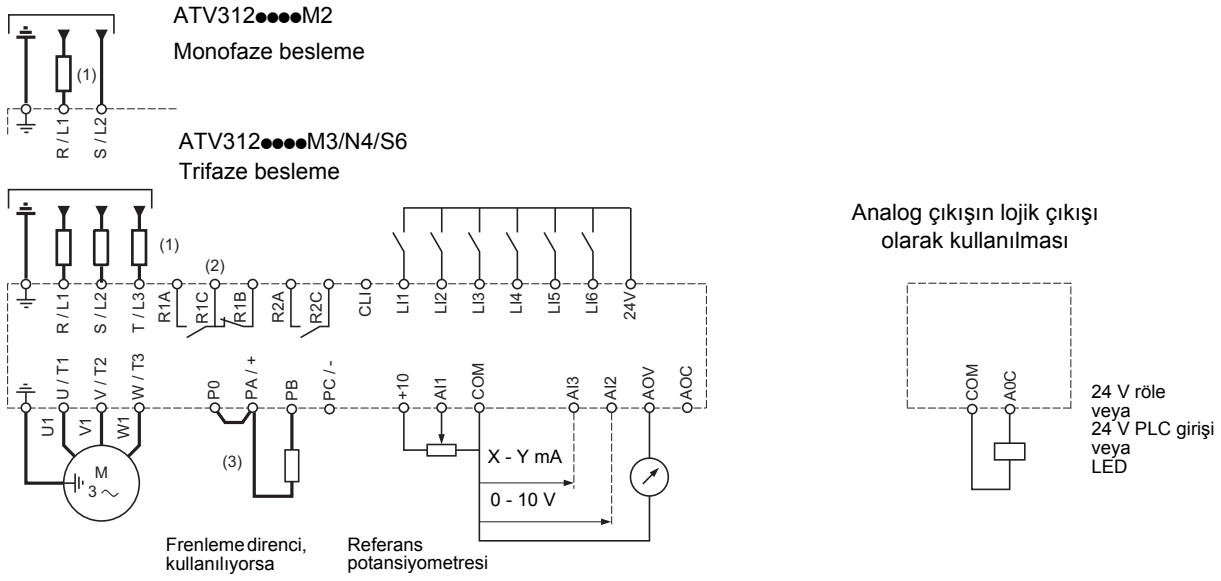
ATV312●●●●M2
Monofaze besleme

(1)

R / L1 S / L2

ATV312●●●●M3/N4/S6
Trifaze besleme

(1)

(2)

R / L1 S / L2 T / L3 R1A R1C R1B R2A R2C CLI LI1 LI2 LI3 LI4 LI5 LI6 24V

U / T1 V / T2 W / T3 P0 PA / + PB PC / - +10 AI1 COM AI3 AI2 AOV AOC

U1 V1 W1

M
3 ~

(3)

X - Y mA

0 - 10 V

Frenleme direnci, kullanılıyorsa

Referans potansiyometresi

Analog çıkışın lojik çıkışı olarak kullanılması

COM A0C

24 V röle
veya
24 V PLC girişi
veya
LED